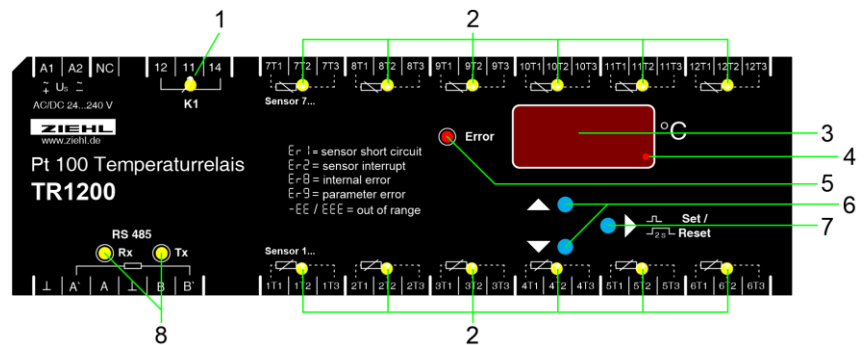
1
2
A1 A2 NC
12 11 14
K1
$\stackrel{+}{\sim}$ $U_S$ $\stackrel{-}{\sim}$
AC/DC 24...240 V
ZIEHL
www.ziehl.de
7T1 7T2 7T3 8T1 8T2 8T3 9T1 9T2 9T3 10T1 10T2 10T3 11T1 11T2 11T3 12T1 12T2 12T3
Sensor 7...
Error
°C
3
4
Pt 100 Temperaturrelais
TR1200
Er 1 = sensor short circuit
Er2 = sensor interrupt
Er8 = internal error
Er9 = parameter error
-EE / EEE = out of range
5
6
Set /
Reset
2 s
7
RS 485
Rx Tx
Sensor 1...
⊥ A' A ⊥ B B'
1T1 1T2 1T3 2T1 2T2 2T3 3T1 3T2 3T3 4T1 4T2 4T3 5T1 5T2 5T3 6T1 6T2 6T3
8
2